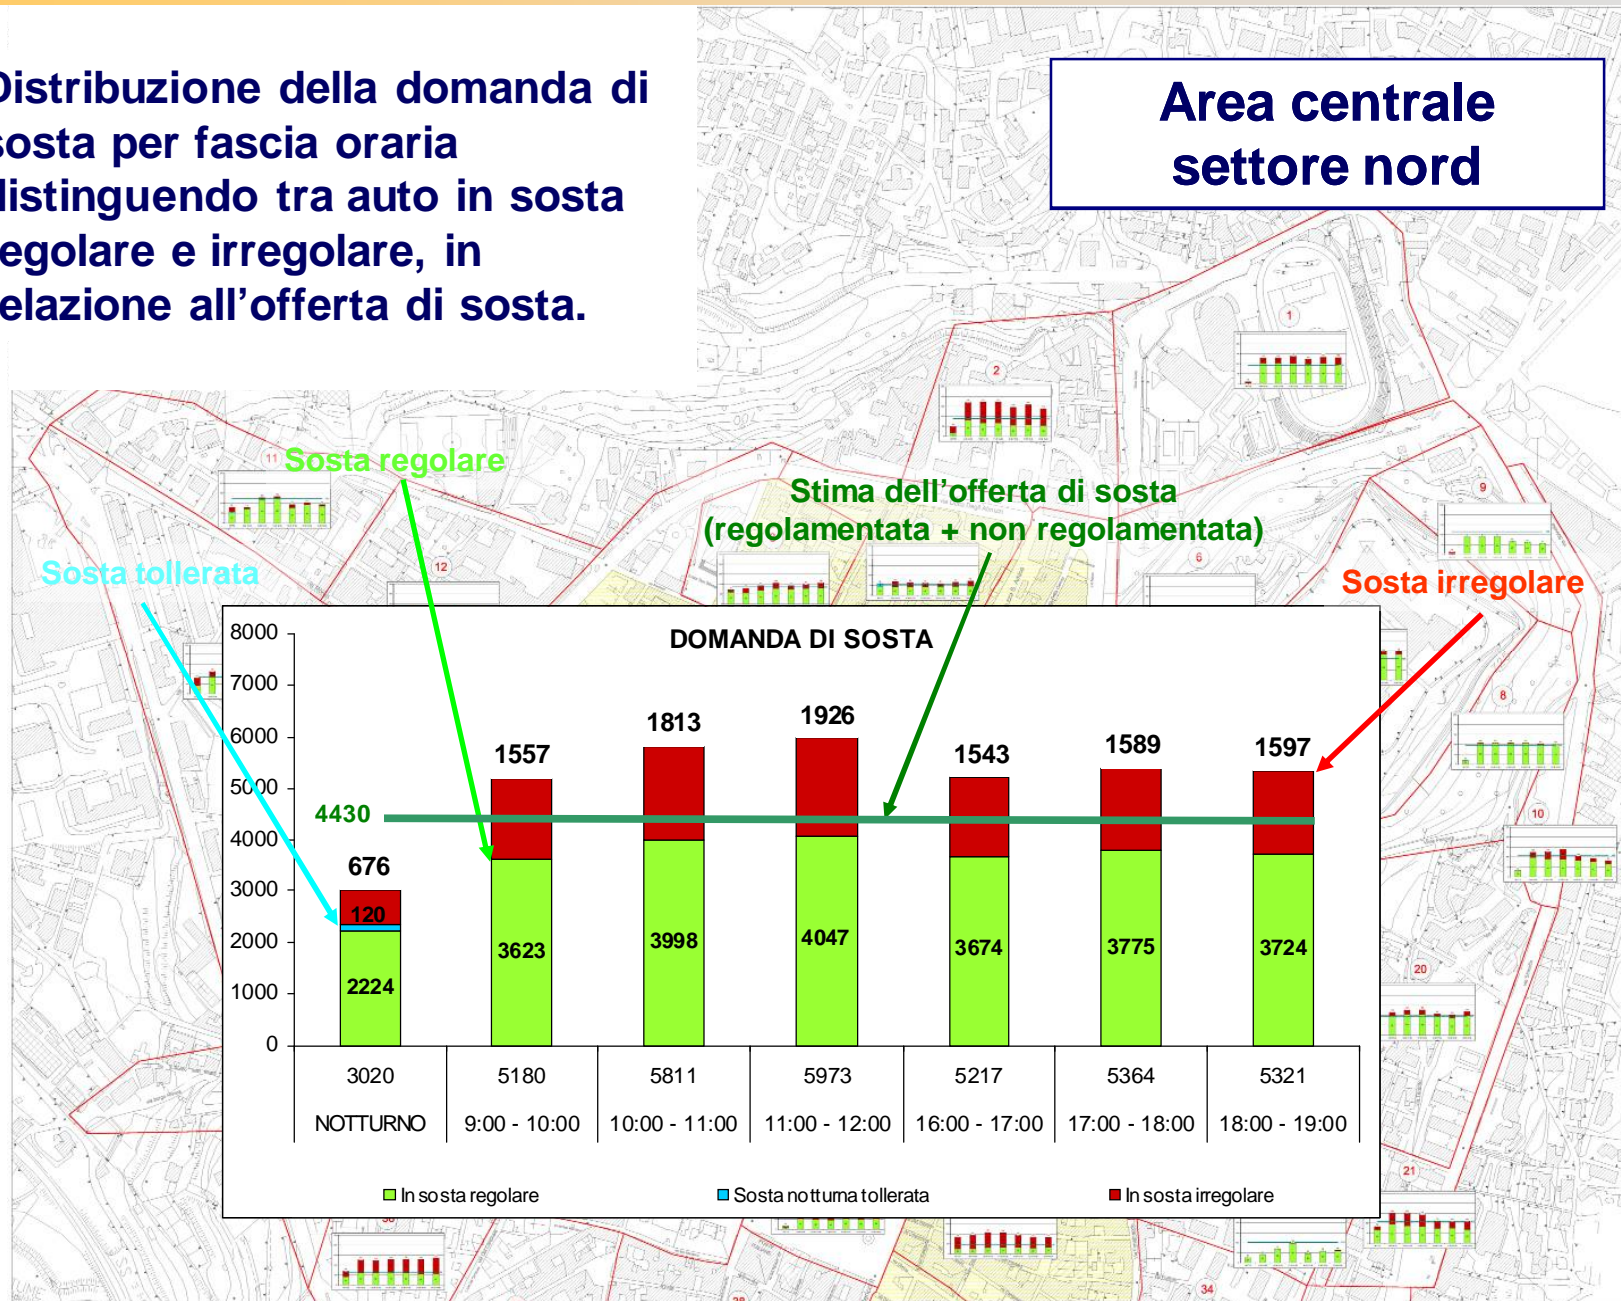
istribuzione della domanda di sosta per fascia oraria listinguendo tra auto in sosta egolare e irregolare, in elazione all'offerta di sosta.

Area centrale settore nord

Sosta regolare

Stima dell'offerta di sosta (regolamentata + non regolamentata)

Sosta tollerata

Sosta irregolare

DOMANDA DI SOSTA

8000
7000
6000
5000
4000
3000
2000
1000
0

4430

| 676 | 1557 | 1813 | 1926 | 1543 | 1589 | 1597 |
|---|---|---|---|---|---|---|
| 120 | | | | | | |
| 2224 | 3623 | 3998 | 4047 | 3674 | 3775 | 3724 |
| 3020 | 5180 | 5811 | 5973 | 5217 | 5364 | 5321 |
| NOTTURNO | 9:00 - 10:00 | 10:00 - 11:00 | 11:00 - 12:00 | 16:00 - 17:00 | 17:00 - 18:00 | 18:00 - 19:00 |

In sosta regolare
Sosta notturna tollerata
In sosta irregolare